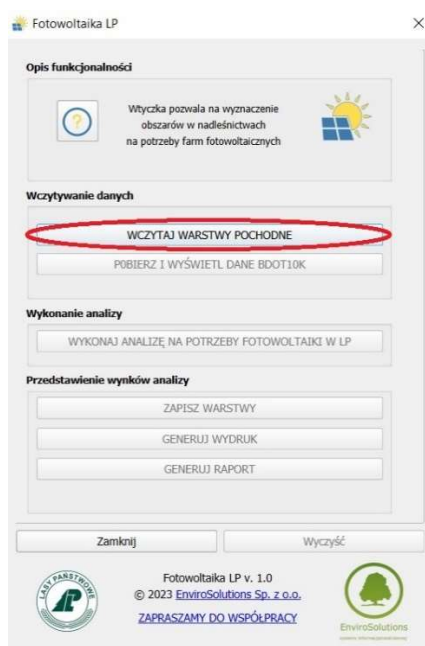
Fotowoltaika LP

×

Opis funkcjonalności

Wtyczka pozwala na wyznaczenie obszarów w nadleśnictwach na potrzeby farm fotowoltaicznych

Wczytywanie danych

WCZYTAJ WARSTWY POCHODNE

POBIERZ I WYŚWIETL DANE BDOT10K

Wykonanie analizy

WYKONAJ ANALIZĘ NA POTRZEBY FOTOWOLTAIKI W LP

Przedstawienie wynków analizy

ZAPISZ WARSTWY

GENERUJ WYDRUK

GENERUJ RAPORT

Zamknij

Wyczyść

LASY PAŃSTWOWE

Fotowoltaika LP v. 1.0
© 2023 EnviroSolutions Sp. z o.o.

ZAPRASZAMY DO WSPÓŁPRACY

EnviroSolutions